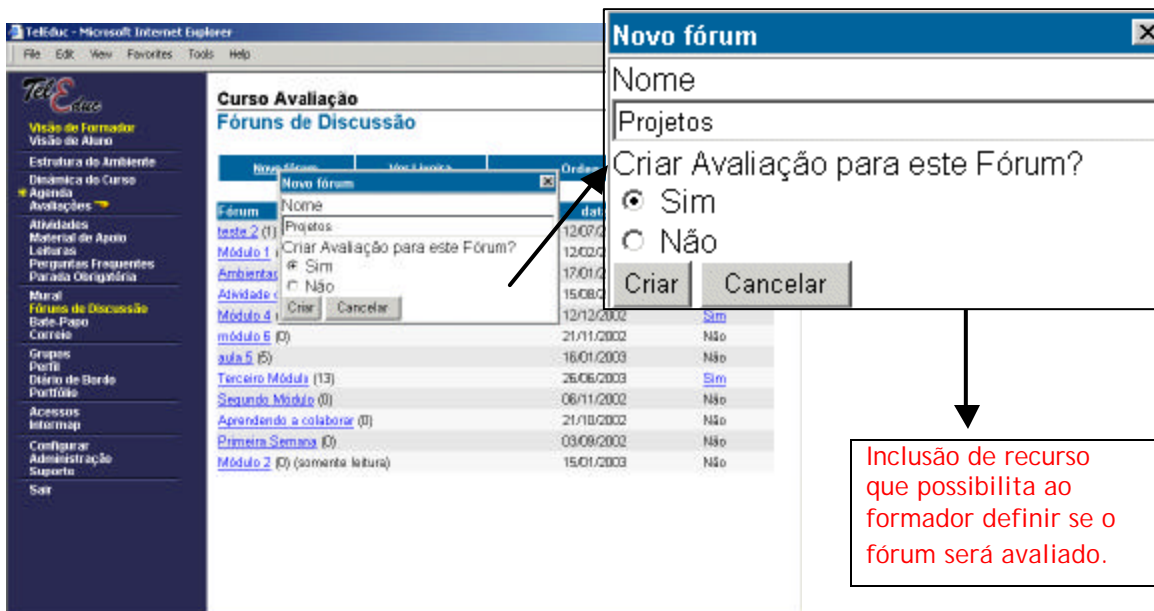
TelEduc - Microsoft Internet Explorer

File Edit View Favorites Tools Help

TelEduc

Visão de Formador
Visão de Aluno

Estrutura do Ambiente

Dinâmica do Curso
Agenda
Avaliações

Atividades
Material de Apoio
Leituras
Perguntas Frequentes
Parada Obrigatória

Mural
Fóruns de Discussão
Bate-Papo
Correio

Grupos
Perfil
Diário de Bordo
Portfólio

Acessos
Intermap

Configurar
Administração
Suporte

Sair

Curso Avaliação

Fóruns de Discussão

Novo fórum | Ver Lixeira | Ordenar

Novo fórum
Nome
Projetos
Criar Avaliação para este Fórum?
Sim
Não
Criar Cancelar

| Fórum | data | |
|---|---|---|
| teste 2 (1) | 12/07/2 | |
| Módulo 1 | 12/02/2 | |
| Ambientas | 17/01/2 | |
| Atividade | 15/08/2 | |
| Módulo 4 | 12/12/2002 | Sim |
| módulo 6 (0) | 21/11/2002 | Não |
| aula 5 (5) | 16/01/2003 | Não |
| Terceiro Módulo (13) | 26/06/2003 | Sim |
| Segundo Módulo (0) | 06/11/2002 | Não |
| Aprendendo a colaborar (0) | 21/10/2002 | Não |
| Primeira Semana (0) | 03/09/2002 | Não |
| Módulo 2 (0) (somente leitura) | 15/01/2003 | Não |

Novo fórum
Nome
Projetos
Criar Avaliação para este Fórum?
Sim
Não
Criar Cancelar

Inclusão de recurso que possibilita ao formador definir se o fórum será avaliado.